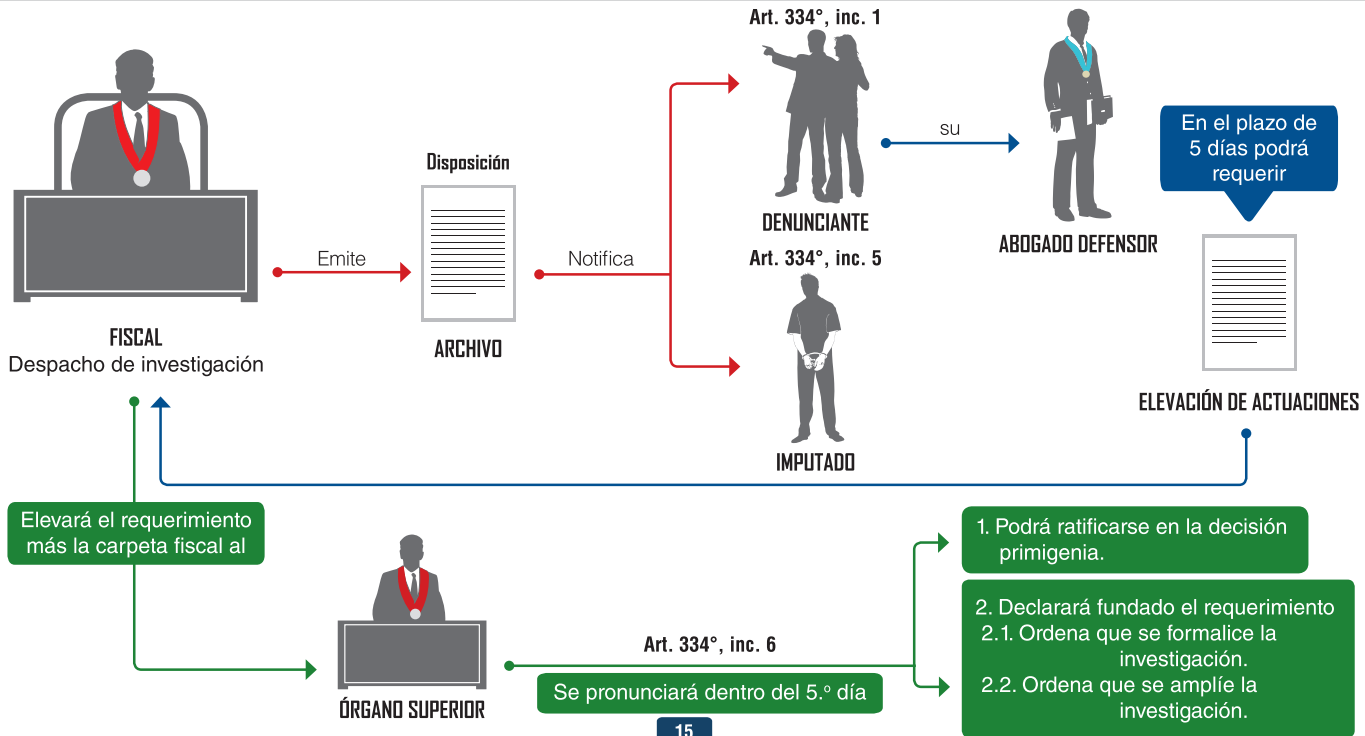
Art. 334°, inc. 1

Disposición

su

En el plazo de 5 días podrá requerir

Emite

Notifica

DENUNCIANTE

ABOGADO DEFENSOR

Art. 334°, inc. 5

FISCAL
Despacho de investigación

ARCHIVO

ELEVACIÓN DE ACTUACIONES

IMPUTADO

Elevará el requerimiento más la carpeta fiscal al

1. Podrá ratificarse en la decisión primigenia.

2. Declarará fundado el requerimiento
2.1. Ordena que se formalice la investigación.
2.2. Ordena que se amplíe la investigación.

Art. 334°, inc. 6

Se pronunciará dentro del 5.º día

ÓRGANO SUPERIOR

15